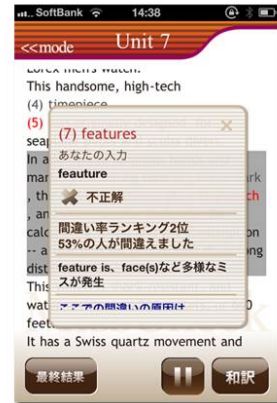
SoftBank 14:38

<<mode Unit 7

Lorex men's watch.
This handsome, high-tech
(4) timepiece
(5)
seap
In a
mar
, th
, an
calc
-- a
dist
The
wat
feet
It has a Swiss quartz movement and

(7) features
あなたの入力
feauture
不正解
間違い率ランキング2位
53%の人が間違えました
feature is、face(s)など多様なミスが発生
ここでの間違いの原因は

最終結果
和訳